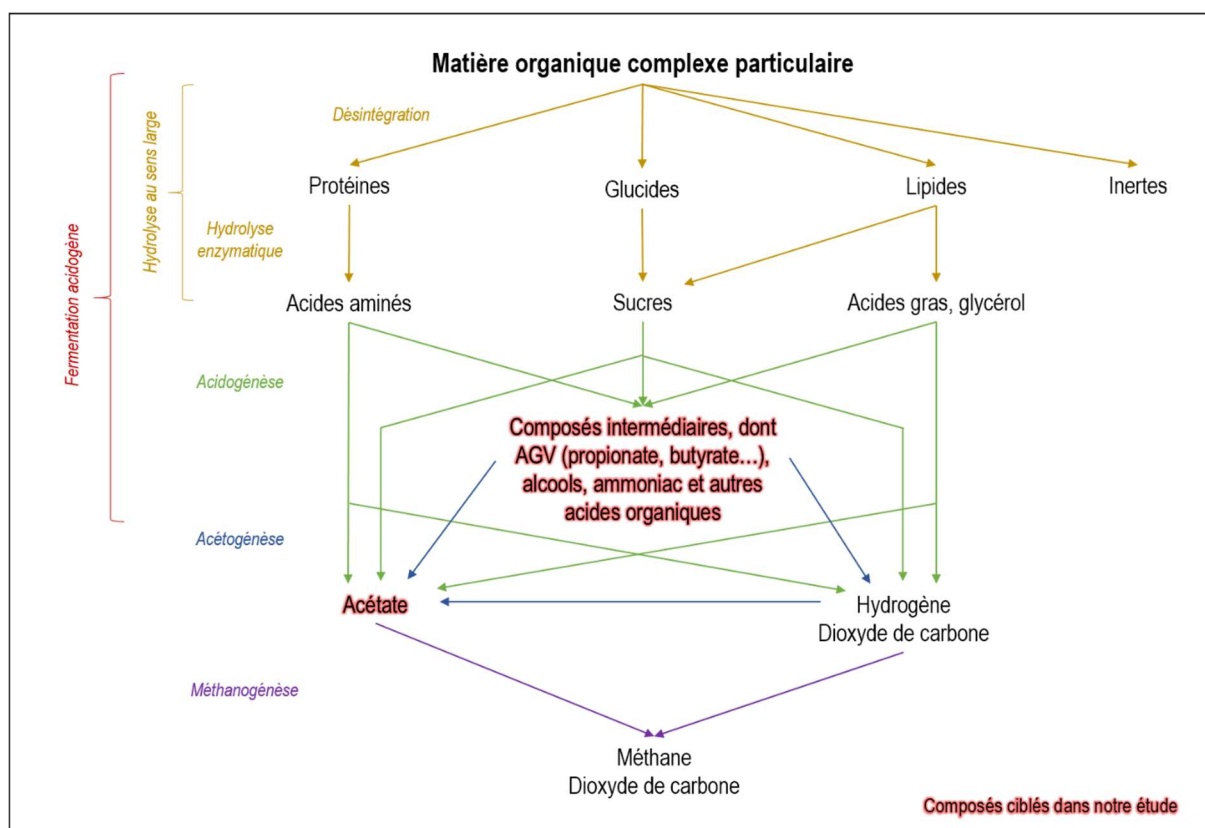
Matière organique complexe particulaire

Fermentation acidogène

Hydrolyse au sens large

Désintégration

Protéines

Glucides

Lipides

Inertes

Hydrolyse enzymatique

Acides aminés

Sucres

Acides gras, glycérol

Acidogénèse

Composés intermédiaires, dont AGV (propionate, butyrate…), alcools, ammoniac et autres acides organiques

Acétogénèse

Acétate

Hydrogène
Dioxyde de carbone

Méthanogénèse

Méthane
Dioxyde de carbone

Composés ciblés dans notre étude